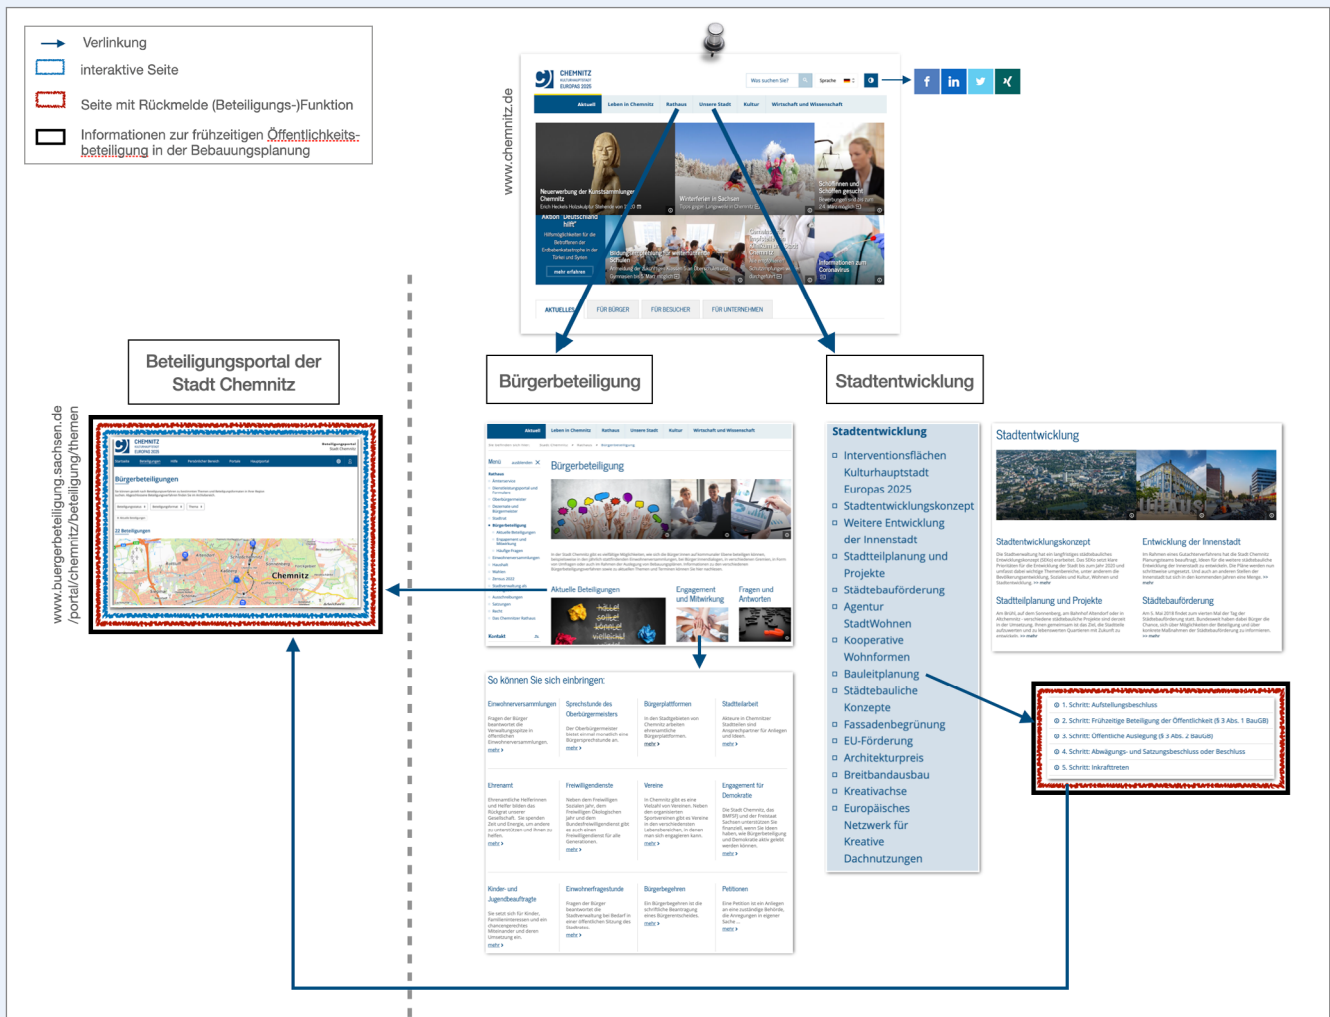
Verlinkung

interaktive Seite

Seite mit Rückmelde (Beteiligungs-)Funktion

Informationen zur frühzeitigen Öffentlichkeitsbeteiligung in der Bebauungsplanung

www.chemnitz.de

Beteiligungsportal der Stadt Chemnitz

www.buergerbeteiligung.sachsen.de /portal/chemnitz/beteiligung/themen

Bürgerbeteiligungen

Bürgerbeteiligung

Stadtentwicklung

Aktuell Leben in Chemnitz Rathaus Unsere Stadt Kultur Wirtschaft und Wissenschaft

AKTUELLES FÜR BÜRGER FÜR BESUCHER FÜR UNTERNEHMEN

Aktuelle Beteiligungen

Engagement und Mitwirkung

Fragen und Antworten

So können Sie sich einbringen:

Einwohnerversammlungen

Sprechstunde des Oberbürgermeisters

Bürgerplattformen

Stadtteilarbeit

Ehrenamt

Freiwilligendienste

Vereine

Engagement für Demokratie

Kinder- und Jugendbeauftragte

Einwohnerfragestunde

Bürgerbegehren

Petitionen

Stadtentwicklung

Interventionsflächen Kulturhauptstadt Europas 2025

Stadtentwicklungskonzept

Weitere Entwicklung der Innenstadt

Stadtteilplanung und Projekte

Städtebauförderung

Agentur StadtWohnen

Kooperative Wohnformen

Bauleitplanung

Städtebauliche Konzepte

Fassadenbegrünung

EU-Förderung

Architekturpreis

Breitbandausbau

Kreativachse

Europäisches Netzwerk für Kreative

Dachnutzungen

Stadtentwicklung

Stadtentwicklungskonzept

Entwicklung der Innenstadt

Stadtteilplanung und Projekte

Städtebauförderung

1. Schritt: Aufstellungsbeschluss

2. Schritt: Frühzeitige Beteiligung der Öffentlichkeit (§ 3 Abs. 1 BauGB)

3. Schritt: Öffentliche Auslegung (§ 3 Abs. 2 BauGB)

4. Schritt: Abwägungs- und Satzungsbeschluss oder Beschluss

5. Schritt: Inkrafttreten